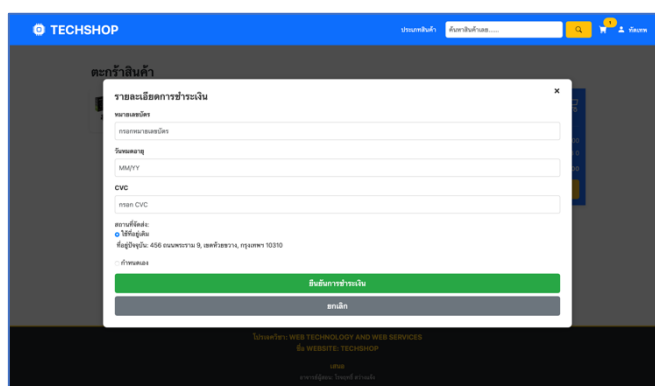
TECHSHOP

ประเภทสินค้า

ค้นหาสินค้าเลย.....

1

ชื่อเทค

ตะกร้าสินค้า

รายละเอียดการชำระเงิน

×

หมายเลขบัตร

กรอกหมายเลขบัตร

วันหมดอายุ

MM/YY

CVC

กรอก CVC

สถานที่จัดส่ง:

ใช้ที่อยู่เดิม

ที่อยู่ปัจจุบัน: 456 ถนนพระราม 9, เขตห้วยขวาง, กรุงเทพฯ 10310

กำหนดเอง

ยืนยันการชำระเงิน

ยกเลิก

โปรเจกต์วิชา: WEB TECHNOLOGY AND WEB SERVICES

ชื่อ WEBSITE: TECHSHOP

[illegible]

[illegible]